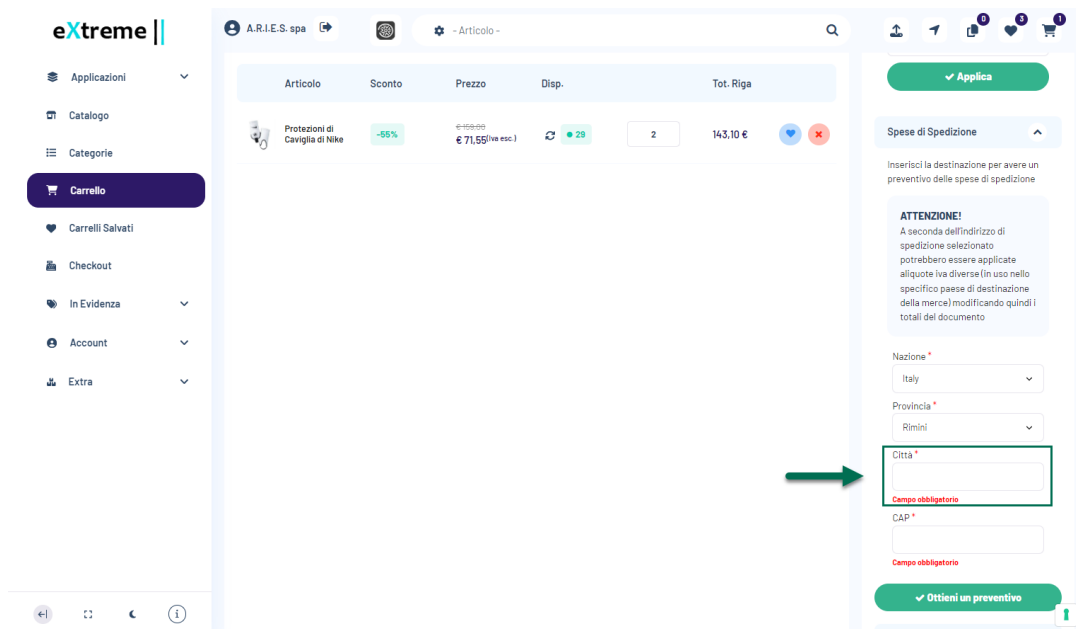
eXtreme

Applicazioni
Catalogo
Categorie
Carrello
Carrelli Salvati
Checkout
In Evidenza
Account
Extra

A.R.I.E.S. spa

- Articolo -

0 3 1

| Articolo | Sconto | Prezzo | Disp. | | Tot. Riga |
|---|---|---|---|---|---|
| Protezioni di Caviglia di Nike | -55% | € 159,00 € 71,55(iva esc.) | 29 | 2 | 143,10 € |

Applica

Spese di Spedizione

Inserisci la destinazione per avere un preventivo delle spese di spedizione

ATTENZIONE!
A seconda dell'indirizzo di spedizione selezionato potrebbero essere applicate aliquote iva diverse (in uso nello specifico paese di destinazione della merce) modificando quindi i totali del documento

Nazione *
Italy

Provincia *
Rimini

Città *

Campo obbligatorio

CAP *

Campo obbligatorio

Ottieni un preventivo